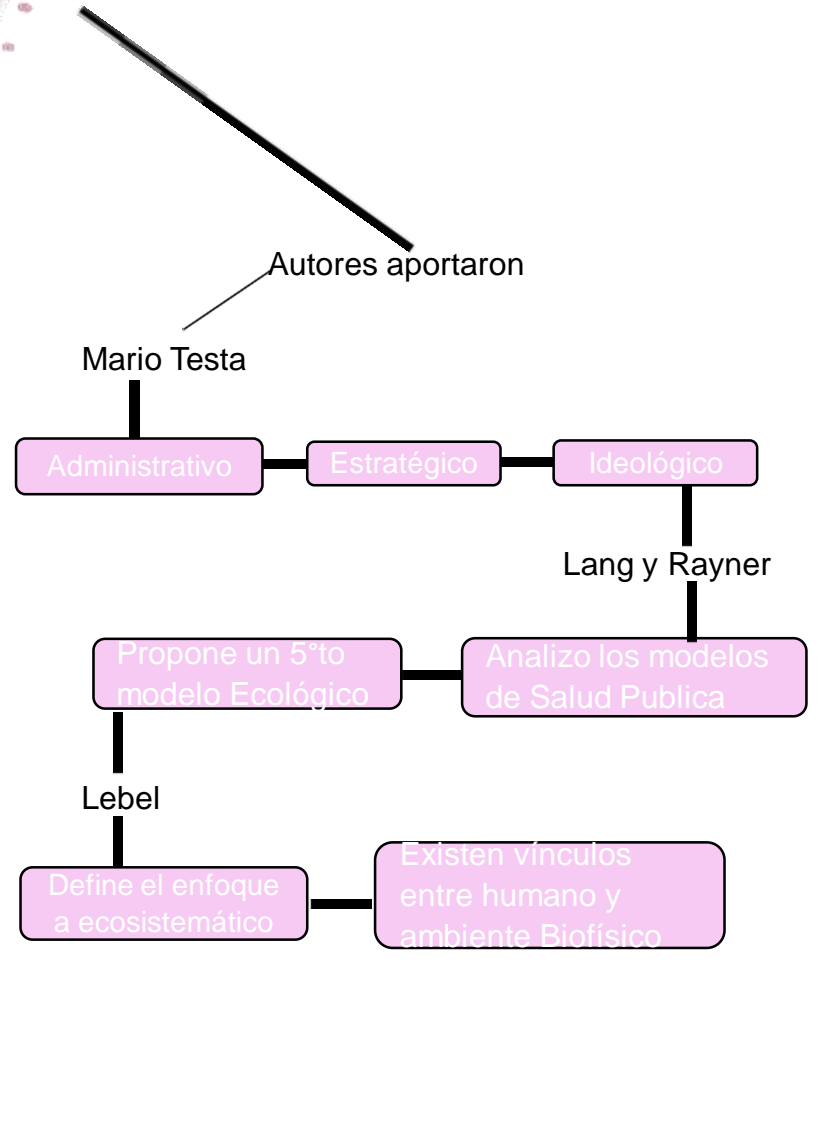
Autores aportaron

Mario Testa

Administrativo

Estratégico

Ideológico

Lang y Rayner

Propone un 5°to modelo Ecológico

Analizo los modelos de Salud Publica

Lebel

Define el enfoque a ecosistemático

Existen vínculos entre humano y ambiente Biofísico